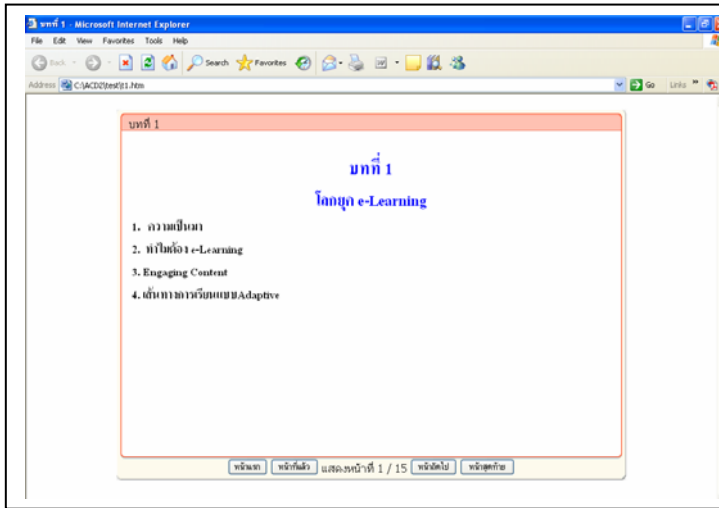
บทที่ 1 - Microsoft Internet Explorer

File Edit View Favorites Tools Help

Back Search Favorites

Address C:\ACD2\test\1.htm

Go Links

บทที่ 1

บทที่ 1

โลกยุค e-Learning

1. ความเป็นมา

2. ทำไมต้อง e-Learning

3. Engaging Content

4. เส้นทางการเรียนแบบAdaptive

หน้าแรก หน้าที่แล้ว แสดงหน้าที่ 1 / 15 หน้าถัดไป หน้าสุดท้าย